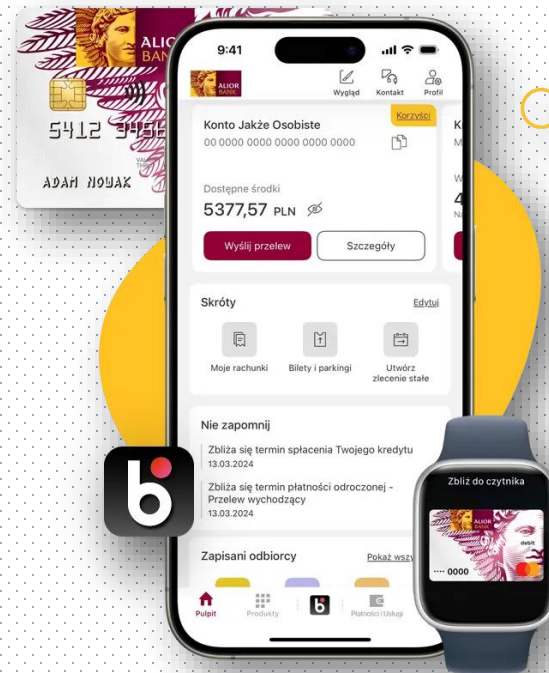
ALIOR BANK

5412 3456

ADAM NOWAK

9:41

ALIOR BANK

Wygląd Kontakt Profil

Korzyści

Konto Jakże Osobiste

00 0000 0000 0000 0000 0000

Dostępne środki

5377,57 PLN

Wyślij przelew

Szczegóły

Skróty

Edytuj

Moje rachunki

Bilety i parkingi

Utwórz zlecenie stałe

Nie zapomnij

Zbliża się termin spłacenia Twojego kredytu
13.03.2024

Zbliża się termin płatności odroczonej - Przelew wychodzący
13.03.2024

Zapisani odbiorcy

Pokaż wszy

Pulpit Produkty Płatności i Usługi

Zbliż do czytnika

ALIOR BANK

debit

···· 0000